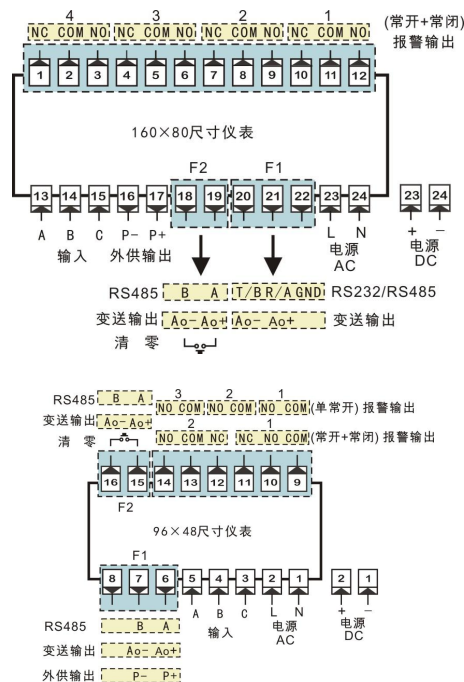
4 3 2 1 (常开+常闭)
NC COM NO NC COM NO NC COM NO NC COM NO 报警输出

1 2 3 4 5 6 7 8 9 10 11 12

160×80尺寸仪表

F2 F1

13 14 15 16 17 18 19 20 21 22 23 24 23 24

A B C P− P+ L N + −

输入 外供输出 电源 AC 电源 DC

RS485 B A T/B R/A GND RS232/RS485

变送输出 Ao− Ao+ Ao− Ao+ 变送输出

清 零

RS485 B A 3 2 1
NO COM NO COM NO COM (单常开) 报警输出

变送输出 Ao− Ao+ 2 1

清 零 NC COM NO NC COM NO (常开+常闭) 报警输出

16 15 14 13 12 11 10 9

F2

96×48尺寸仪表

F1

8 7 6 5 4 3 2 1 2 1

A B C L N + −

输入 电源 AC 电源 DC

RS485 B A

变送输出 Ao− Ao+

外供输出 P− P+